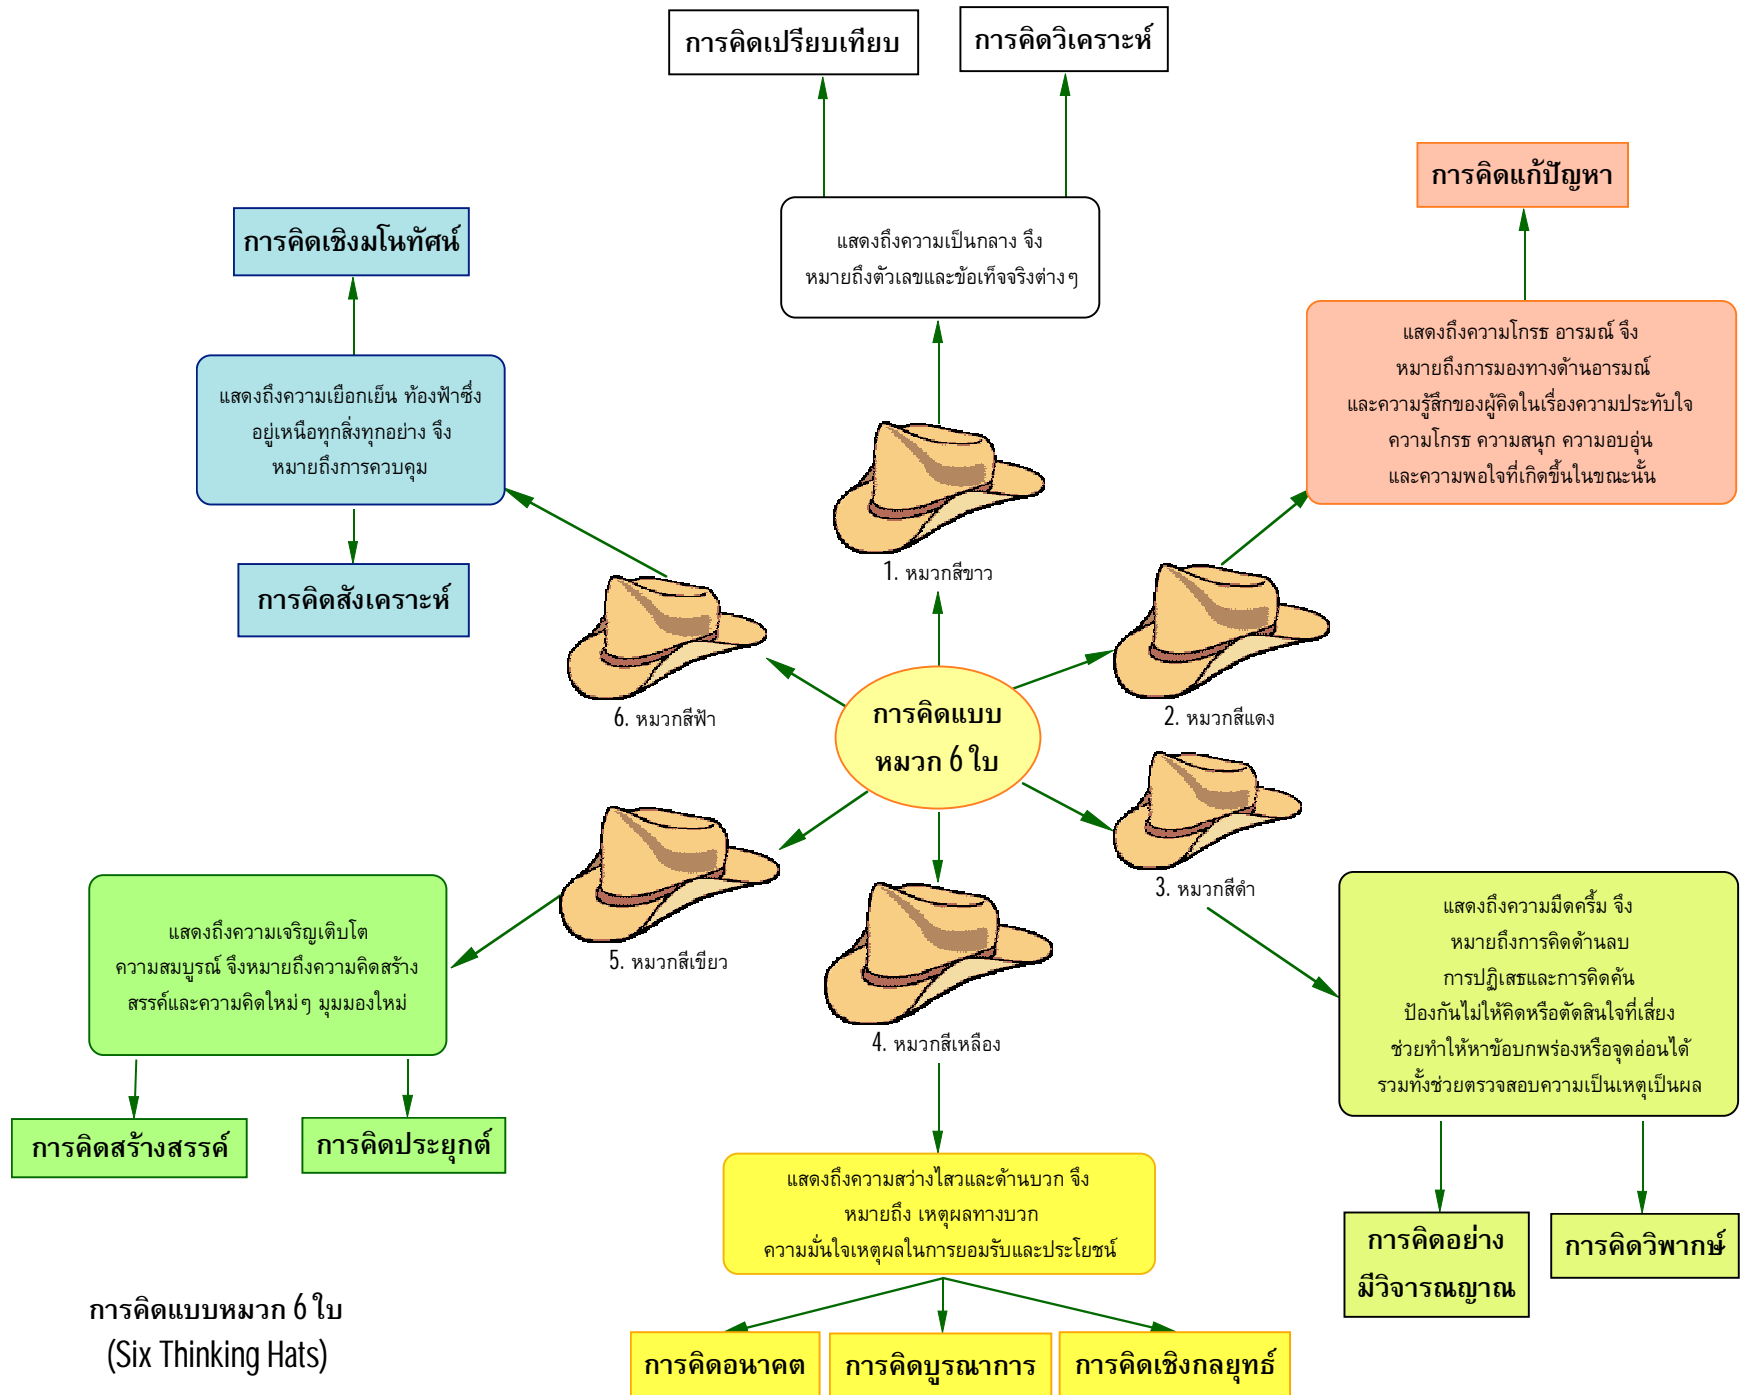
การคิดเปรียบเทียบ

การคิดวิเคราะห์

การคิดแก้ปัญหา

การคิดเชิงมโนทัศน์

แสดงถึงความเป็นกลาง จึง หมายถึงตัวเลขและข้อเท็จจริงต่างๆ

แสดงถึงความโกรธ อารมณ์ จึง หมายถึงการมองทางด้านอารมณ์ และความรู้สึกของผู้คิดในเรื่องความประทับใจ ความโกรธ ความสนุก ความอบอุ่น และความพอใจที่เกิดขึ้นในขณะนั้น

แสดงถึงความเยือกเย็น ท้องฟ้าซึ่งอยู่เหนือทุกสิ่งทุกอย่าง จึง หมายถึงการควบคุม

การคิดสังเคราะห์

1. หมวกสีขาว

2. หมวกสีแดง

6. หมวกสีฟ้า

การคิดแบบ หมวก 6 ใบ

3. หมวกสีดำ

5. หมวกสีเขียว

4. หมวกสีเหลือง

แสดงถึงความเจริญเติบโต ความสมบูรณ์ จึงหมายถึงความคิดสร้างสรรค์และความคิดใหม่ๆ มุมมองใหม่

แสดงถึงความมืดครึ้ม จึง หมายถึงการคิดด้านลบ การปฏิเสธและการคิดค้าน ป้องกันไม่ให้คิดหรือตัดสินใจที่เสี่ยง ช่วยทำให้หาข้อบกพร่องหรือจุดอ่อนได้ รวมทั้งช่วยตรวจสอบความเป็นเหตุเป็นผล

การคิดสร้างสรรค์

การคิดประยุกต์

แสดงถึงความสว่างไสวและด้านบวก จึง หมายถึง เหตุผลทางบวก ความมั่นใจเหตุผลในการยอมรับและประโยชน์

การคิดอย่างมีวิจารณญาณ

การคิดวิพากษ์

การคิดแบบหมวก 6 ใบ
(Six Thinking Hats)

การคิดอนาคต

การคิดบูรณาการ

การคิดเชิงกลยุทธ์